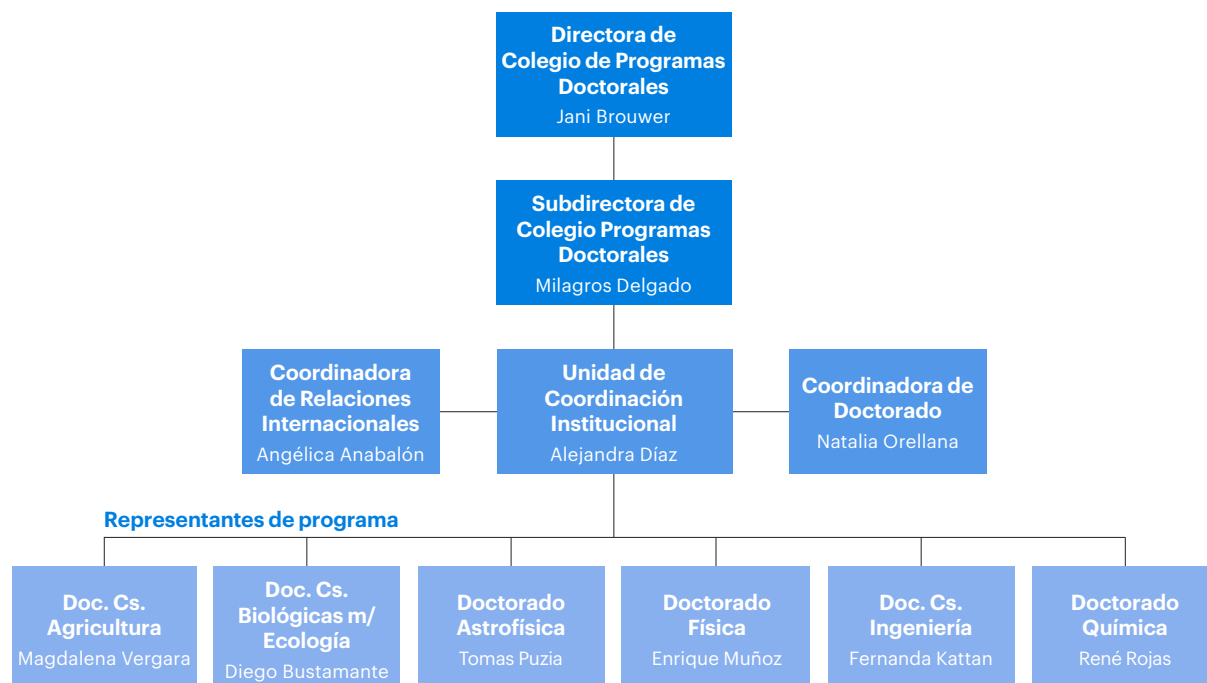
Directora de Colegio de Programas Doctorales
Jani Brouwer

Subdirectora de Colegio Programas Doctorales
Milagros Delgado

Coordinadora de Relaciones Internacionales
Angélica Anabalón

Unidad de Coordinación Institucional
Alejandra Díaz

Coordinadora de Doctorado
Natalia Orellana

Representantes de programa

Doc. Cs. Agricultura
Magdalena Vergara

Doc. Cs. Biológicas m/ Ecología
Diego Bustamante

Doctorado Astrofísica
Tomas Puzia

Doctorado Física
Enrique Muñoz

Doc. Cs. Ingeniería
Fernanda Kattan

Doctorado Química
René Rojas